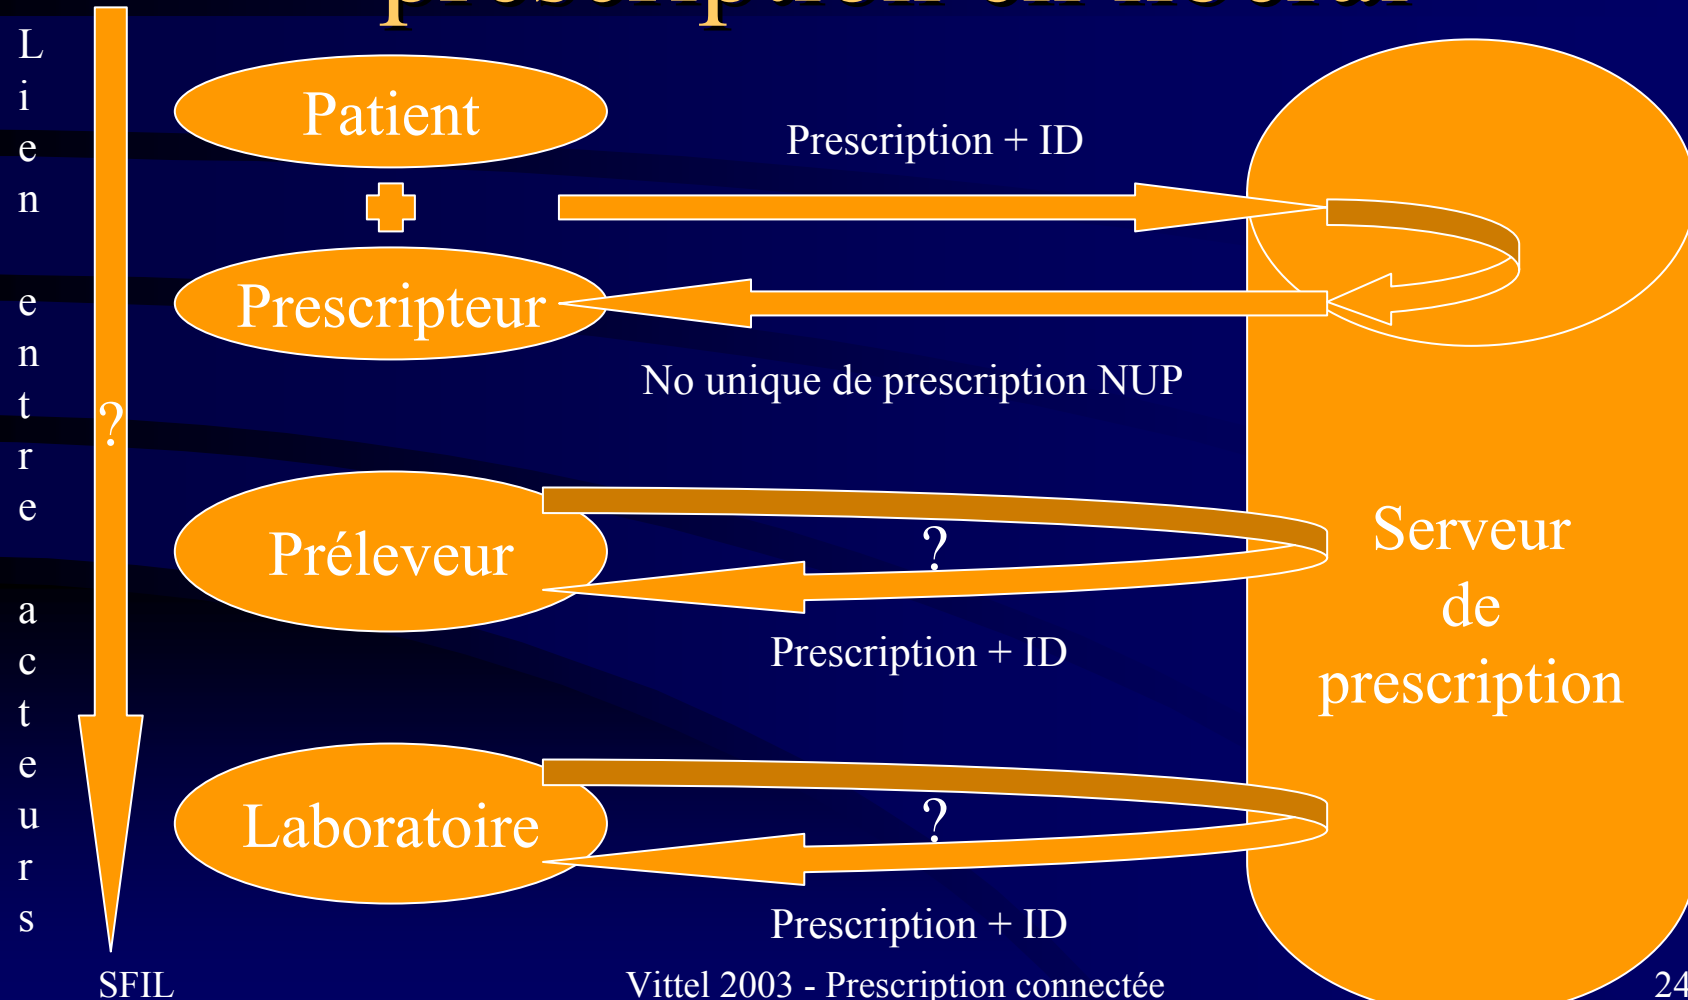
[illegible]

Lien entre acteurs

?

Patient

Prescripteur

Prescription + ID

No unique de prescription NUP

Préleveur

?

Prescription + ID

Laboratoire

?

Prescription + ID

Serveur de prescription

SFIL

Vittel 2003 - Prescription connectée

24